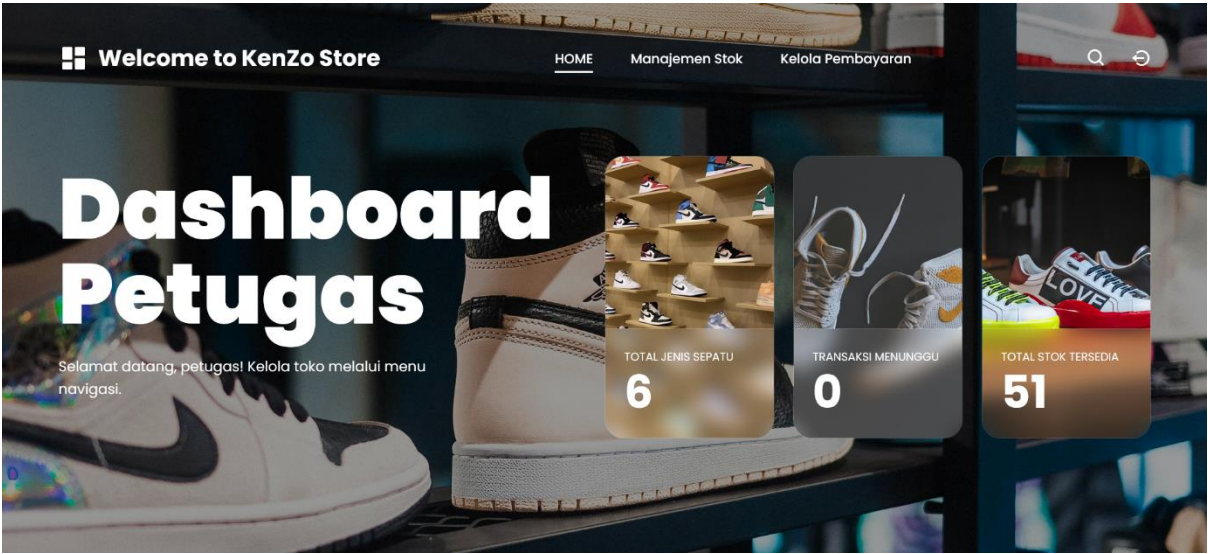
Welcome to KenZo Store

HOME Manajemen Stok Kelola Pembayaran

Dashboard Petugas

Selamat datang, petugas! Kelola toko melalui menu navigasi.

TOTAL JENIS SEPATU
6

TRANSAKSI MENUNGGU
0

TOTAL STOK TERSEDIA
51

LOVE